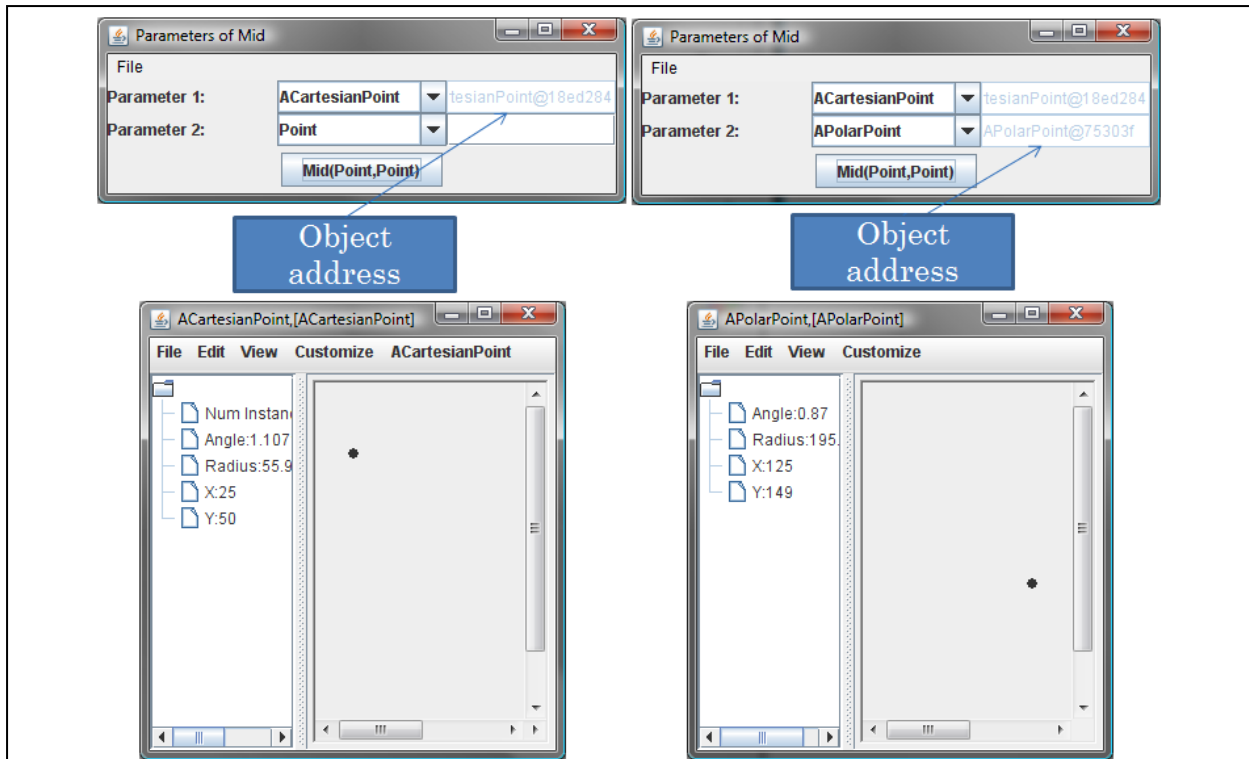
Parameters of Mid

File

Parameter 1: ACartesianPoint tesianPoint@18ed284

Parameter 2: Point

Mid(Point,Point)

Parameters of Mid

File

Parameter 1: ACartesianPoint tesianPoint@18ed284

Parameter 2: APolarPoint APolarPoint@75303f

Mid(Point,Point)

Object address

Object address

ACartesianPoint,[ACartesianPoint]

File Edit View Customize ACartesianPoint

Num Instanc

Angle:1.107

Radius:55.9

X:25

Y:50

APolarPoint,[APolarPoint]

File Edit View Customize

Angle:0.87

Radius:195.

X:125

Y:149